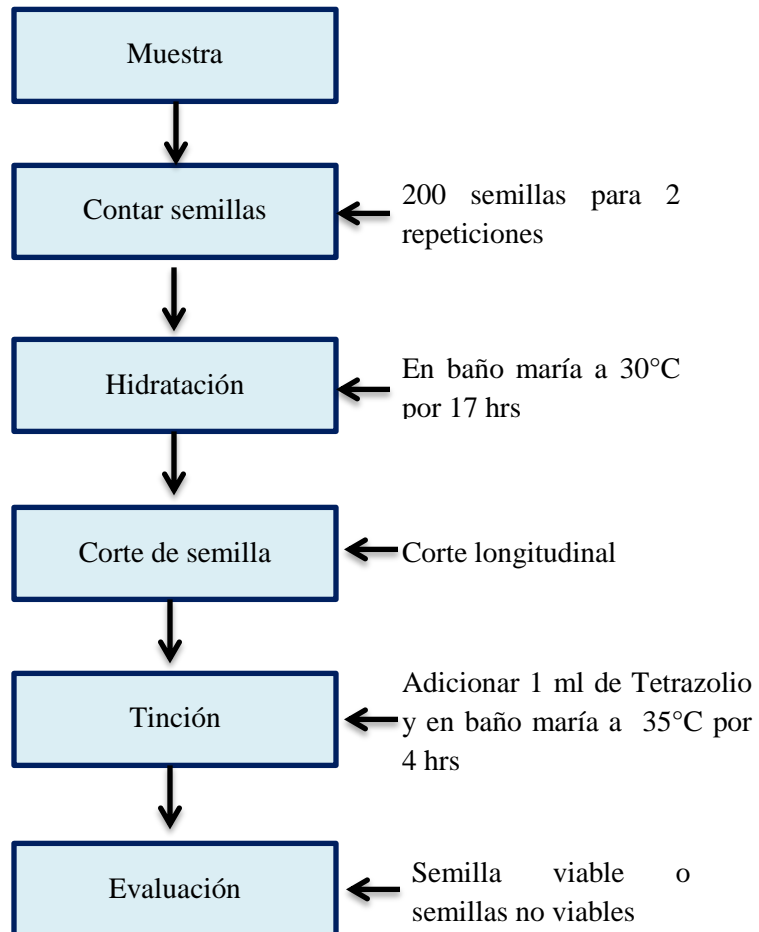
Muestra

Contar semillas

200 semillas para 2 repeticiones

Hidratación

En baño maría a 30°C por 17 hrs

Corte de semilla

Corte longitudinal

Tinción

Adicionar 1 ml de Tetrazolio y en baño maría a 35°C por 4 hrs

Evaluación

Semilla viable o semillas no viables